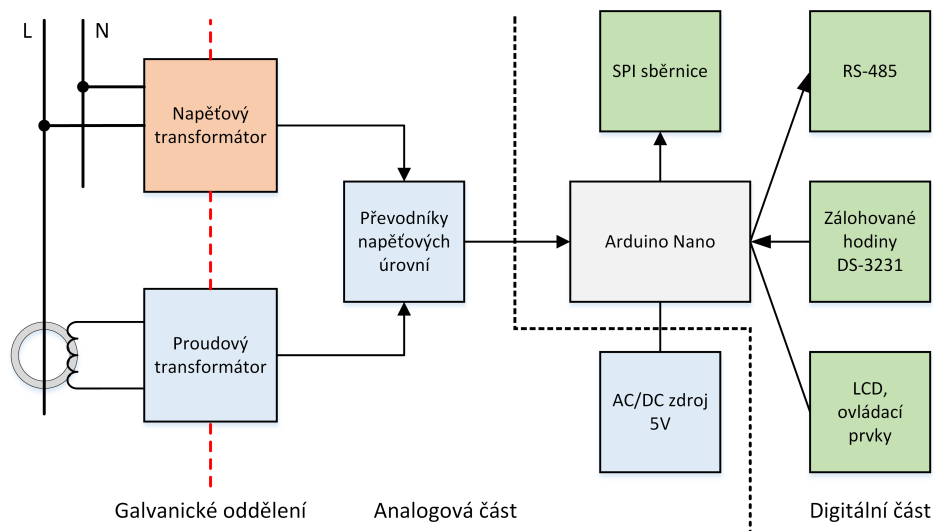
L

N

Napěťový transformátor

Proudový transformátor

Převodníky napěťových úrovní

SPI sběrnice

Arduino Nano

AC/DC zdroj 5V

RS-485

Zálohované hodiny DS-3231

LCD, ovládací prvky

Galvanické oddělení

Analogová část

Digitální část